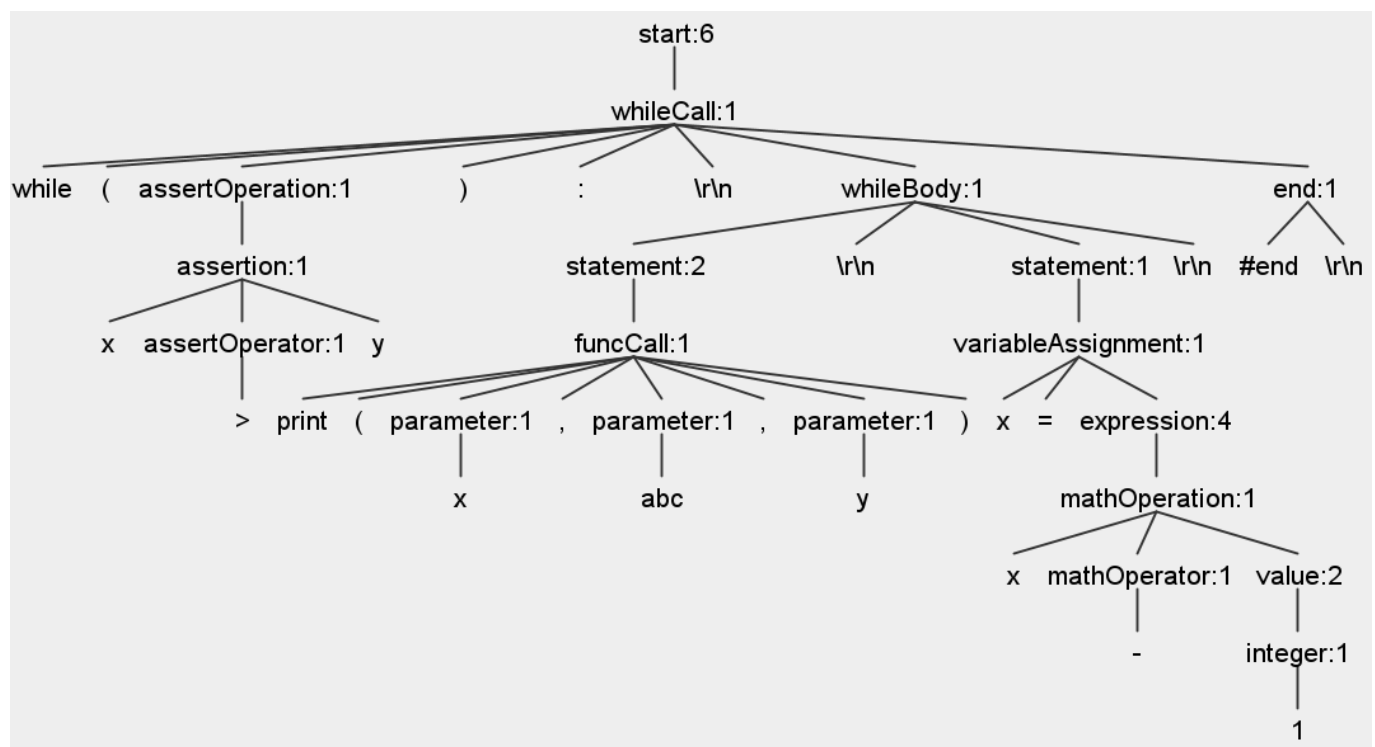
start:6

whileCall:1

while ( assertOperation:1 ) : \r\n whileBody:1 end:1

assertion:1 statement:2 \r\n statement:1 \r\n #end \r\n

x assertOperator:1 y funcCall:1 variableAssignment:1

> print ( parameter:1 , parameter:1 , parameter:1 ) x = expression:4

x abc y mathOperation:1

x mathOperator:1 value:2

- integer:1

1